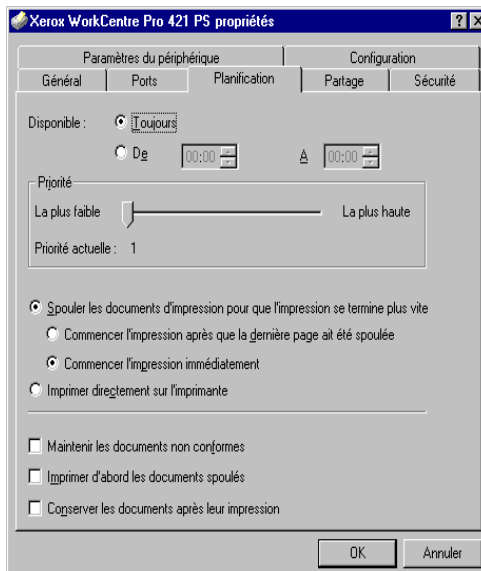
Xerox WorkCentre Pro 421 PS propriétés

Paramètres du périphérique | Configuration
Général | Ports | Planification | Partage | Sécurité

Disponible : Toujours
De 00:00 A 00:00

Priorité
La plus faible La plus haute
Priorité actuelle : 1

Spouler les documents d'impression pour que l'impression se termine plus vite
Commencer l'impression après que la dernière page ait été spoulée
Commencer l'impression immédiatement
Imprimer directement sur l'imprimante

Maintenir les documents non conformes
Imprimer d'abord les documents spoulés
Conserver les documents après leur impression

OK Annuler